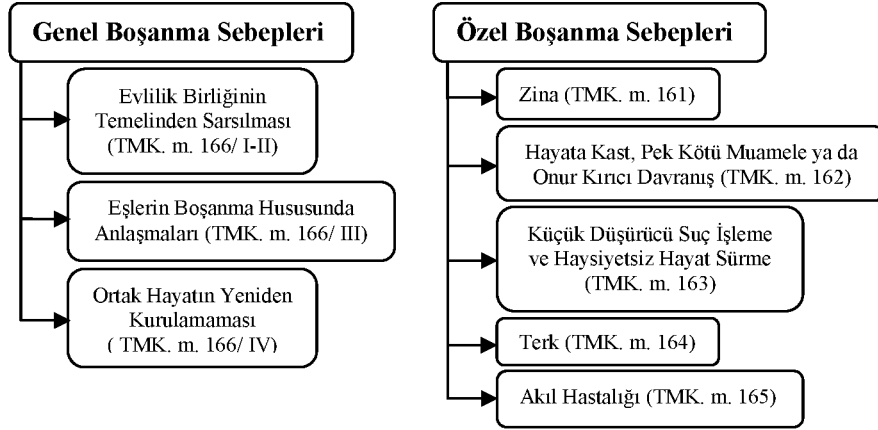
Genel Boşanma Sebepleri

Evlilik Birliğinin Temelinden Sarsılması (TMK. m. 166/ I-II)

Eşlerin Boşanma Hususunda Anlaşmaları (TMK. m. 166/ III)

Ortak Hayatın Yeniden Kurulamaması ( TMK. m. 166/ IV)

Özel Boşanma Sebepleri

Zina (TMK. m. 161)

Hayata Kast, Pek Kötü Muamele ya da Onur Kırıcı Davranış (TMK. m. 162)

Küçük Düşürücü Suç İşleme ve Haysiyetsiz Hayat Sürme (TMK. m. 163)

Terk (TMK. m. 164)

Akıl Hastalığı (TMK. m. 165)